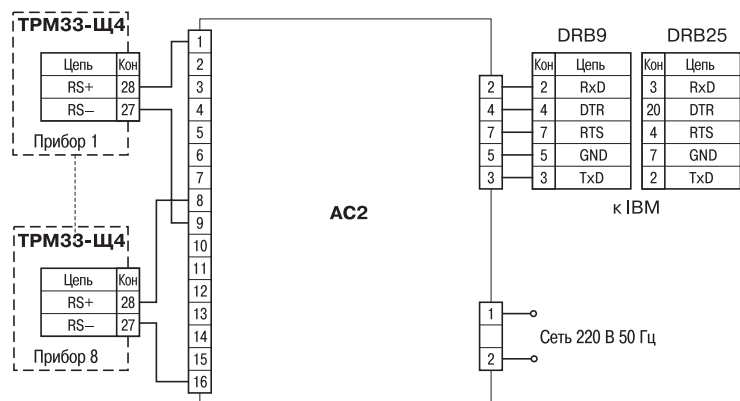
ТРМ33-Щ4

| Цепь | Кон |
|---|---|
| RS+ | 28 |
| RS– | 27 |

Прибор 1

ТРМ33-Щ4

| Цепь | Кон |
|---|---|
| RS+ | 28 |
| RS– | 27 |

Прибор 8

1
2
3
4
5
6
7
8
9
10
11
12
13
14
15
16

АС2

2
4
7
5
3

DRB9

| Кон | Цепь |
|---|---|
| 2 | RxD |
| 4 | DTR |
| 7 | RTS |
| 5 | GND |
| 3 | TxD |

DRB25

| Кон | Цепь |
|---|---|
| 3 | RxD |
| 20 | DTR |
| 4 | RTS |
| 7 | GND |
| 2 | TxD |

к IBM

1
2

Сеть 220 В 50 Гц